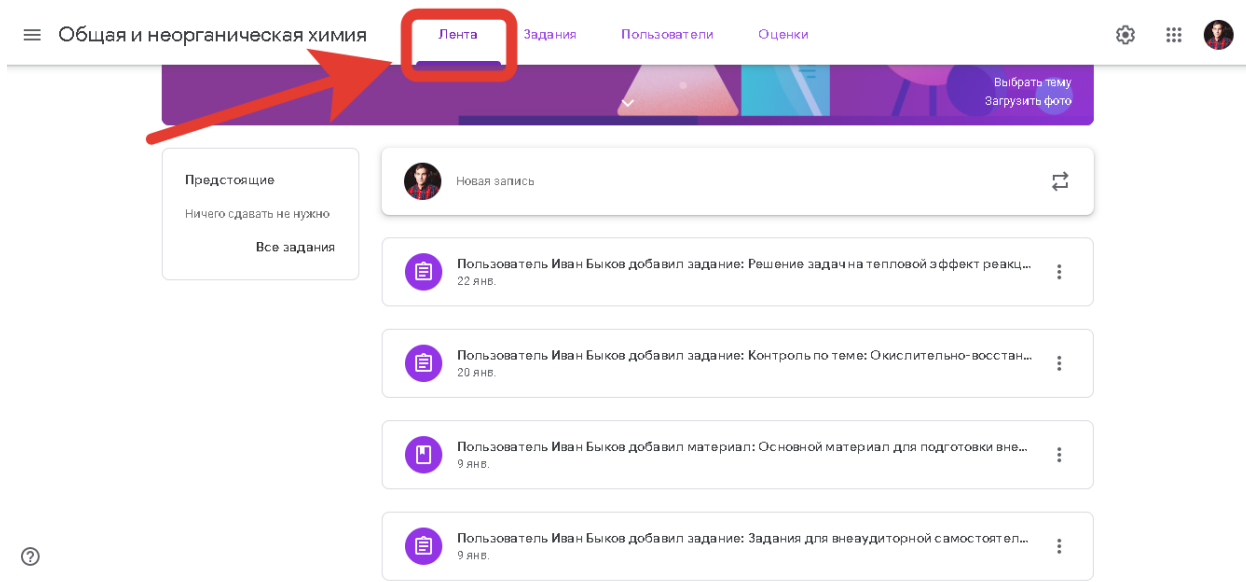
Общая и неорганическая химия

Лента

Задания

Пользователи

Оценки

Выбрать тему

Загрузить фото

Предстоящие

Ничего сдавать не нужно

Все задания

Новая запись

Пользователь Иван Быков добавил задание: Решение задач на тепловой эффект реакц...
22 янв.

Пользователь Иван Быков добавил задание: Контроль по теме: Окислительно-восстан...
20 янв.

Пользователь Иван Быков добавил материал: Основной материал для подготовки вне...
9 янв.

Пользователь Иван Быков добавил задание: Задания для внеаудиторной самостоятел...
9 янв.